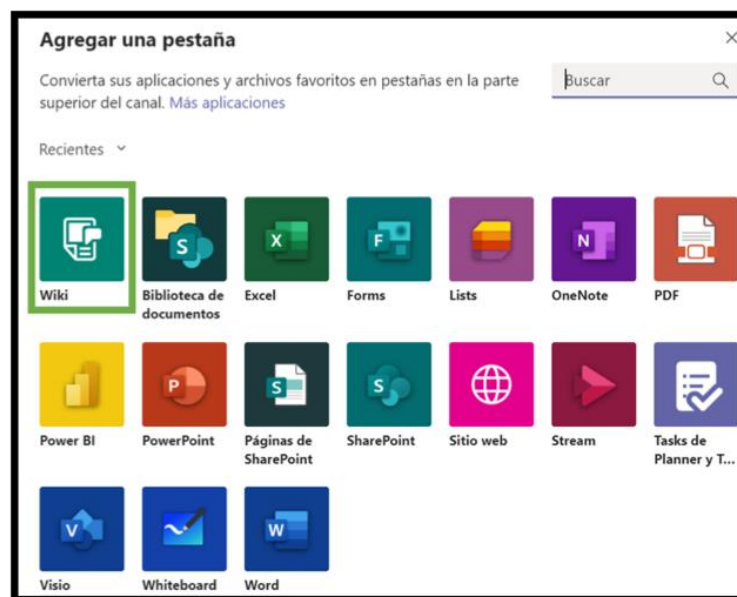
Agregar una pestaña

×

Convierta sus aplicaciones y archivos favoritos en pestañas en la parte superior del canal. Más aplicaciones

Buscar

Recientes

Wiki

Biblioteca de documentos

Excel

Forms

Lists

OneNote

PDF

Power BI

PowerPoint

Páginas de SharePoint

SharePoint

Sitio web

Stream

Tasks de Planner y T...

Visio

Whiteboard

Word